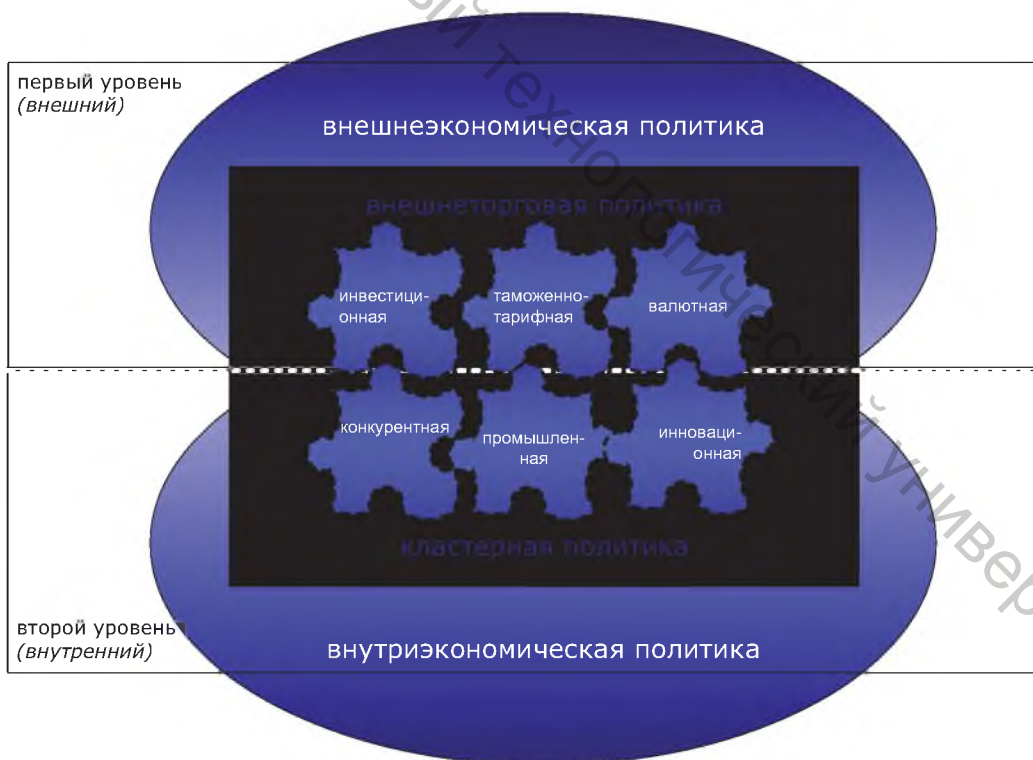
первый уровень
(внешний)

внешнеэкономическая политика

внешнеторговая политика

инвестиционная

таможенно-тарифная

валютная

конкурентная

промышленная

инновационная

кластерная политика

второй уровень
(внутренний)

внутриэкономическая политика

...ий технологический универ...